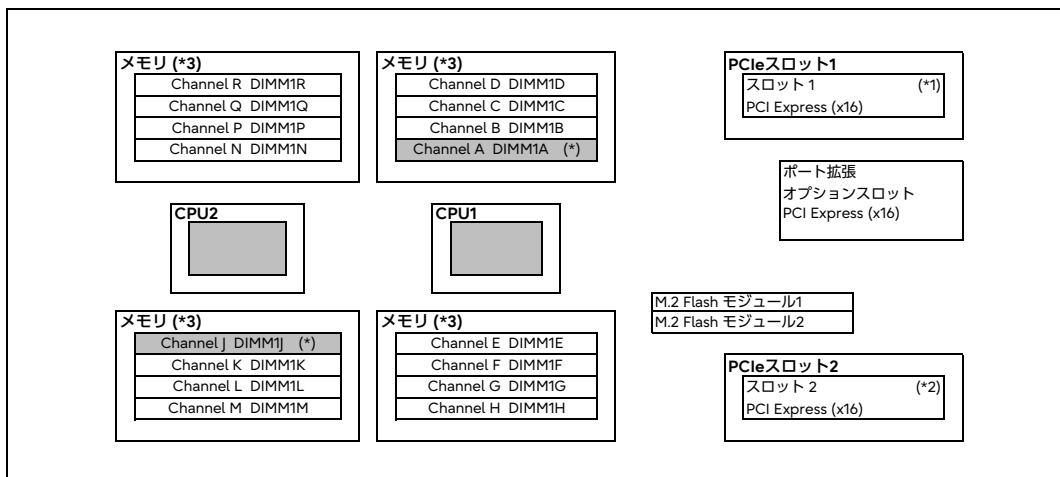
メモリ (*3)
Channel R DIMM1R
Channel Q DIMM1Q
Channel P DIMM1P
Channel N DIMM1N

メモリ (*3)
Channel D DIMM1D
Channel C DIMM1C
Channel B DIMM1B
Channel A DIMM1A (*)

PCIeスロット1
スロット 1 (*1)
PCI Express (x16)

ポート拡張
オプションスロット
PCI Express (x16)

CPU2

CPU1

M.2 Flash モジュール1
M.2 Flash モジュール2

メモリ (*3)
Channel J DIMM1J (*)
Channel K DIMM1K
Channel L DIMM1L
Channel M DIMM1M

メモリ (*3)
Channel E DIMM1E
Channel F DIMM1F
Channel G DIMM1G
Channel H DIMM1H

PCIeスロット2
スロット 2 (*2)
PCI Express (x16)